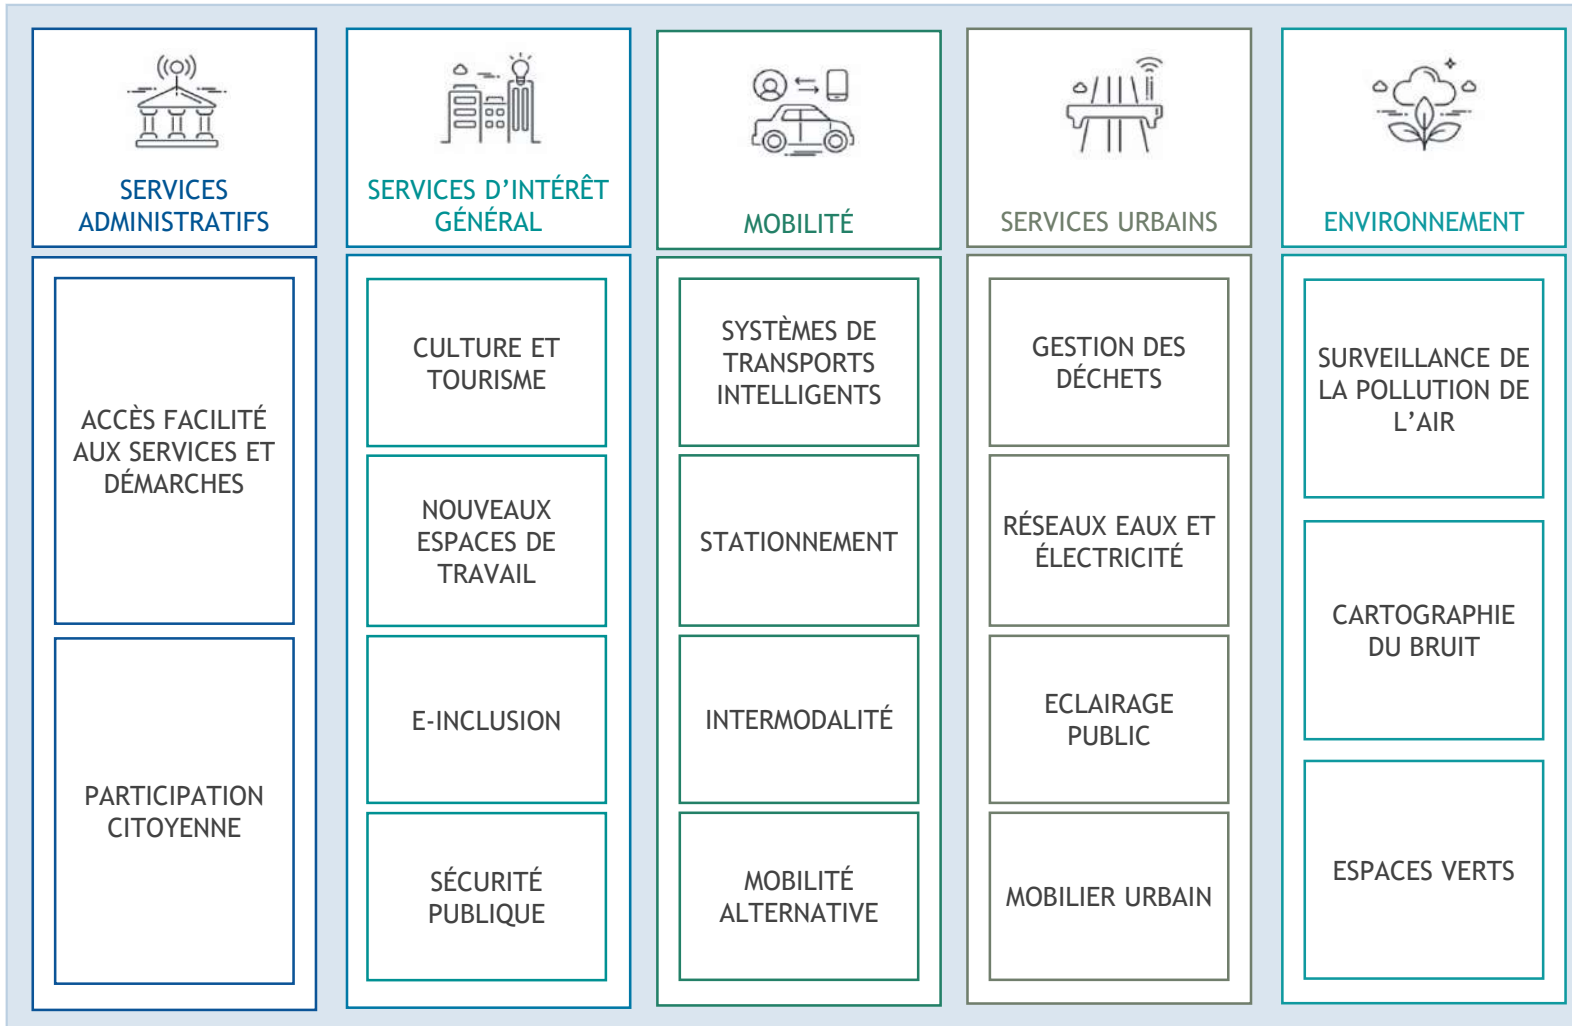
SERVICES ADMINISTRATIFS

ACCÈS FACILITÉ AUX SERVICES ET DÉMARCHES

PARTICIPATION CITOYENNE

SERVICES D'INTÉRÊT GÉNÉRAL

CULTURE ET TOURISME

NOUVEAUX ESPACES DE TRAVAIL

E-INCLUSION

SÉCURITÉ PUBLIQUE

MOBILITÉ

SYSTÈMES DE TRANSPORTS INTELLIGENTS

STATIONNEMENT

INTERMODALITÉ

MOBILITÉ ALTERNATIVE

SERVICES URBAINS

GESTION DES DÉCHETS

RÉSEAUX EAUX ET ÉLECTRICITÉ

ECLAIRAGE PUBLIC

MOBILIER URBAIN

ENVIRONNEMENT

SURVEILLANCE DE LA POLLUTION DE L'AIR

CARTOGRAPHIE DU BRUIT

ESPACES VERTS